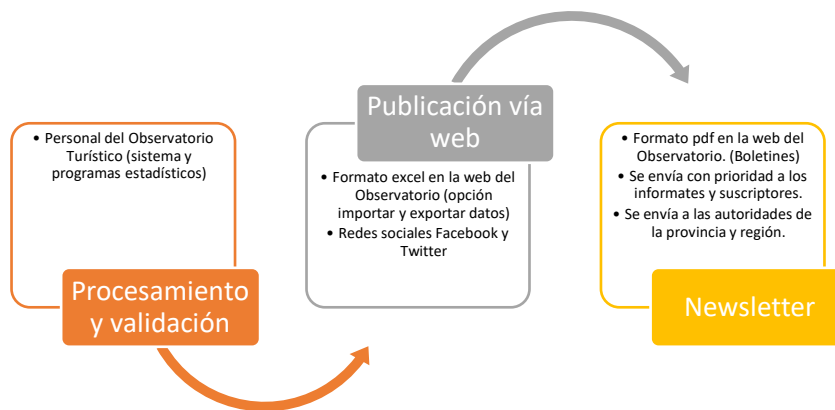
• Personal del Observatorio Turístico (sistema y programas estadísticos)

Procesamiento y validación

Publicación vía web

• Formato excel en la web del Observatorio (opción importar y exportar datos)
• Redes sociales Facebook y Twitter

• Formato pdf en la web del Observatorio. (Boletines)
• Se envía con prioridad a los informates y suscriptores.
• Se envía a las autoridades de la provincia y región.

Newsletter